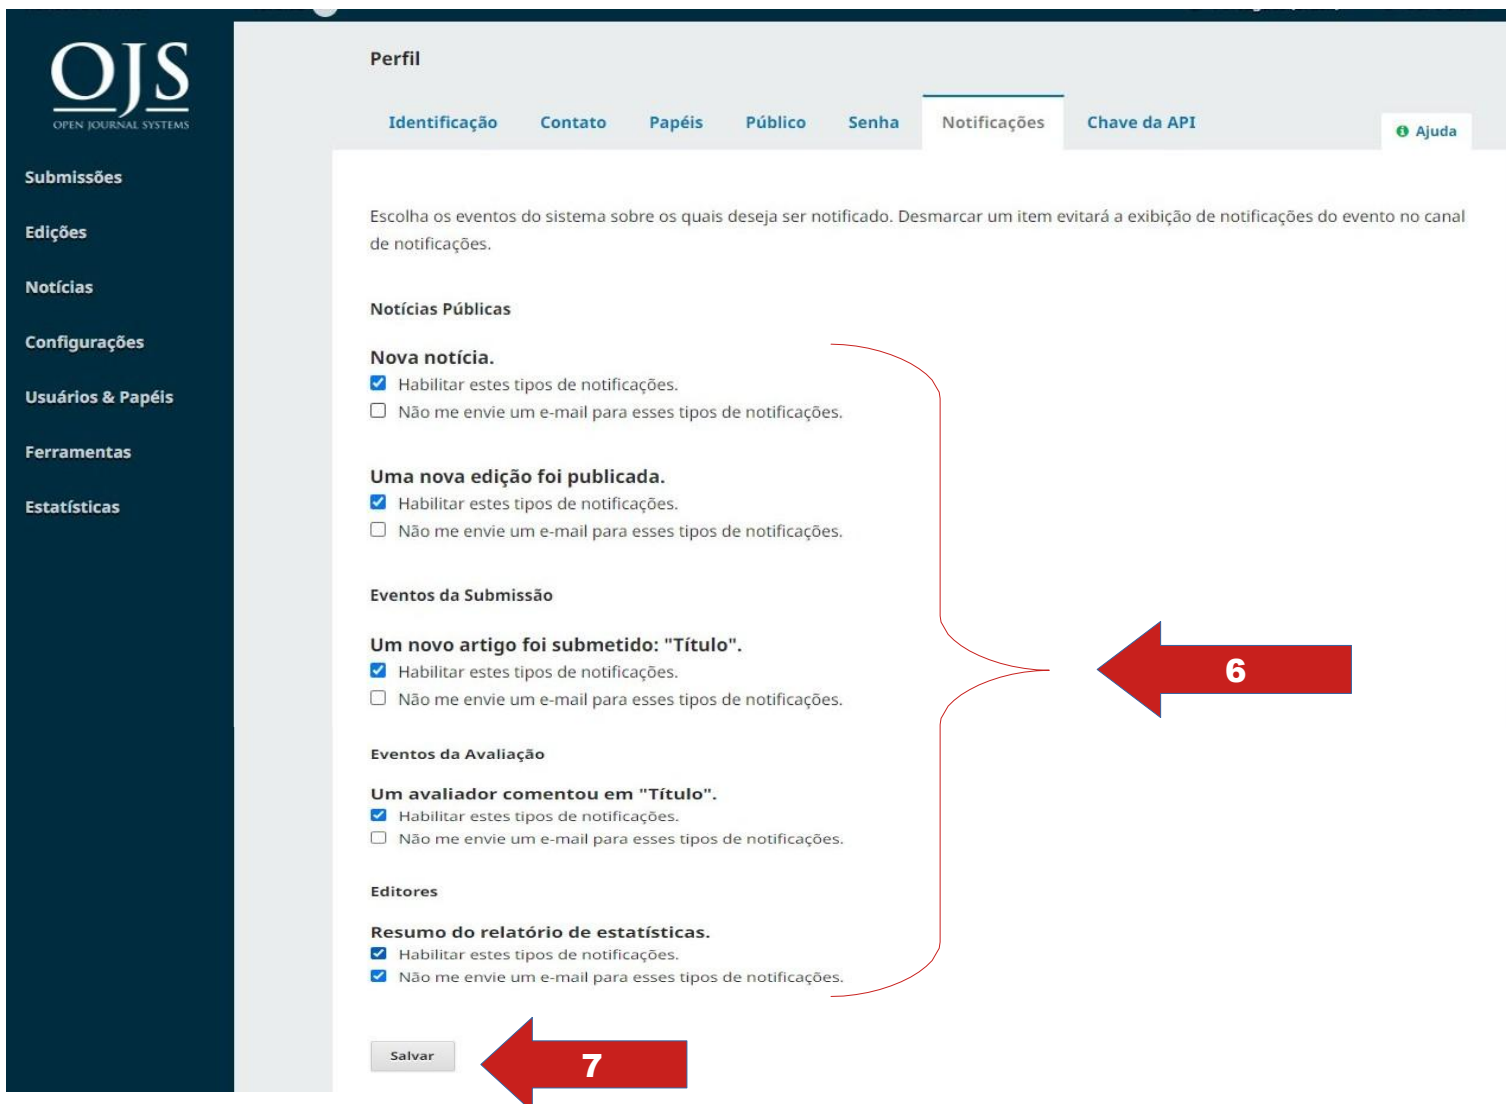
OJS
OPEN JOURNAL SYSTEMS

Submissões

Edições

Notícias

Configurações

Usuários & Papéis

Ferramentas

Estatísticas

Perfil

Identificação Contato Papéis Público Senha Notificações Chave da API

Ajuda

Escolha os eventos do sistema sobre os quais deseja ser notificado. Desmarcar um item evitará a exibição de notificações do evento no canal de notificações.

Notícias Públicas

Nova notícia.
Habilitar estes tipos de notificações.
Não me envie um e-mail para esses tipos de notificações.

Uma nova edição foi publicada.
Habilitar estes tipos de notificações.
Não me envie um e-mail para esses tipos de notificações.

Eventos da Submissão

Um novo artigo foi submetido: "Título".
Habilitar estes tipos de notificações.
Não me envie um e-mail para esses tipos de notificações.

Eventos da Avaliação

Um avaliador comentou em "Título".
Habilitar estes tipos de notificações.
Não me envie um e-mail para esses tipos de notificações.

Editores

Resumo do relatório de estatísticas.
Habilitar estes tipos de notificações.
Não me envie um e-mail para esses tipos de notificações.

Salvar

6

7